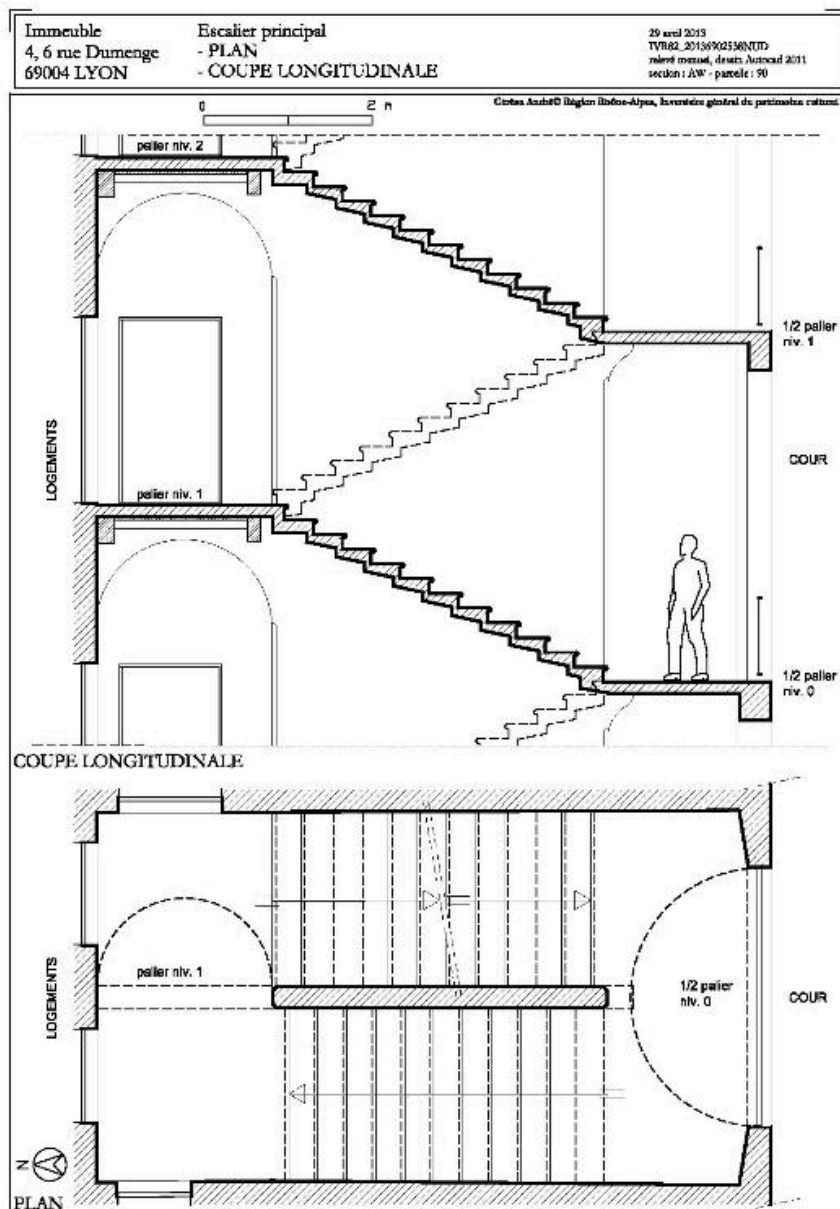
Immeuble
4, 6 rue Dumenge
69004 LYON

Escalier principal
- PLAN
- COUPE LONGITUDINALE

29 avril 2013
IVR82_20136902536NUD
relevé manuel, dessin Autocad 2011
section : AW - parcelle : 90

Cirtes Arch© Région Rhône-Alpes, Inventaire général du patrimoine culturel

0 2 m

palier niv. 2

1/2 palier niv. 1

LOGEMENTS

COUR

palier niv. 1

1/2 palier niv. 0

COUPE LONGITUDINALE

LOGEMENTS

palier niv. 1

1/2 palier niv. 0

COUR

N

PLAN